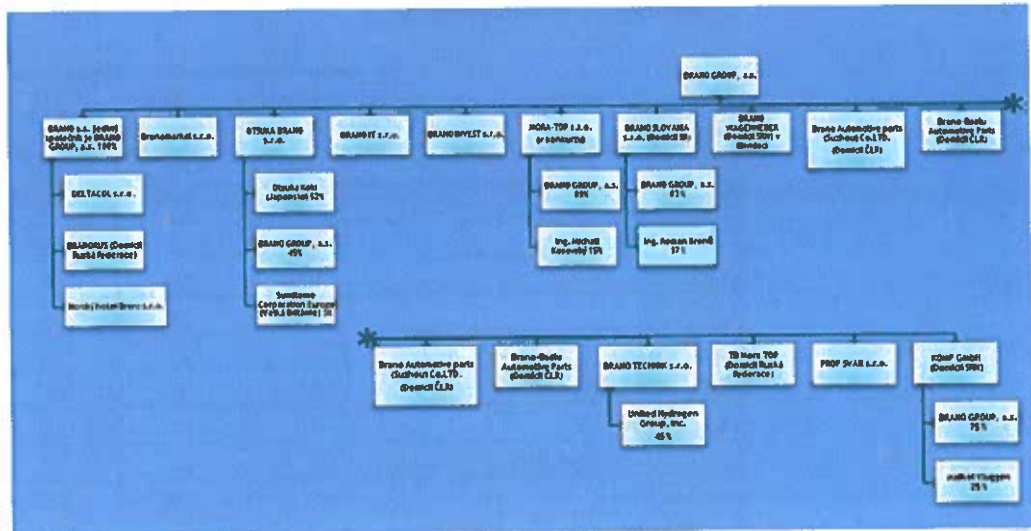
BRANO GROUP, a.s.

BRANO a.s. (jediný společník je BRANO GROUP, a.s. 100%

DELTACOL s.r.o.

BRADORUS (Domicil Ruská federace)

Motel/Hotel Brano s.r.o.

Branomarket s.r.o.

OTRIMA BRANO s.r.o.

Otsuka Koki (Japonsko) 52%

BRANO GROUP, a.s. 45%

Sumitomo Corporation Europe (Velká Británie) 3%

BRANO IT s.r.o.

BRANO INVEST s.r.o.

MORA-TOP s.r.o. (v konkursu)

BRANO GROUP, a.s. 85%

Ing. Michail Kasevski 15%

BRANO SLOVAKIA s.r.o. (Domicil SR)

BRANO GROUP, a.s. 83%

Ing. Roman Brenič 17%

BRANO VAGONBREX (Domicil SRN) v likvidaci

Brano Automotive parts (Suzhou) Co.LTD. (Domicil ČLR)

Brano-Bodu Automotive Parts (Domicil ČLR)

Brano Automotive parts (Suzhou) Co.LTD. (Domicil ČLR)

Brano-Bodu Automotive Parts (Domicil ČLR)

BRANO TECHNIK s.r.o.

United Hydrogen Group, Inc. 45%

TB Mora TOP (Domicil Ruská federace)

PROF SVAR s.r.o.

KOMP GmbH (Domicil SRN)

BRANO GROUP, a.s. 75%

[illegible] 25%